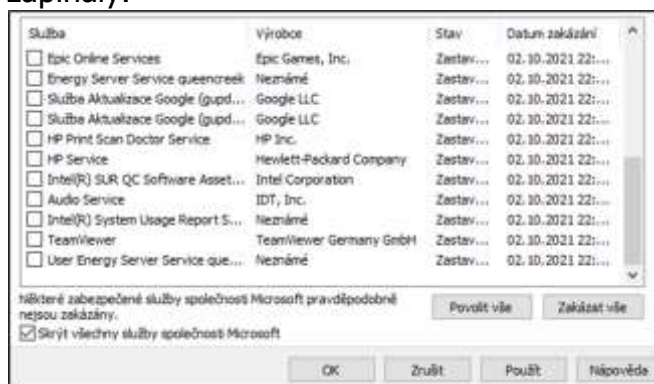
zapnuty:

| Služba | Výrobce | Stav | Datum zakázání |
|---|---|---|---|
| Epic Online Services | Epic Games, Inc. | Zastav... | 02.10.2021 22:... |
| Energy Server Service queencreek | Neznámé | Zastav... | 02.10.2021 22:... |
| Služba Aktualizace Google (gupd... | Google LLC | Zastav... | 02.10.2021 22:... |
| Služba Aktualizace Google (gupd... | Google LLC | Zastav... | 02.10.2021 22:... |
| HP Print Scan Doctor Service | HP Inc. | Zastav... | 02.10.2021 22:... |
| HP Service | Hewlett-Packard Company | Zastav... | 02.10.2021 22:... |
| Intel(R) SUR QC Software Asset... | Intel Corporation | Zastav... | 02.10.2021 22:... |
| Audio Service | IDT, Inc. | Zastav... | 02.10.2021 22:... |
| Intel(R) System Usage Report S... | Neznámé | Zastav... | 02.10.2021 22:... |
| TeamViewer | TeamViewer Germany GmbH | Zastav... | 02.10.2021 22:... |
| User Energy Server Service que... | Neznámé | Zastav... | 02.10.2021 22:... |

Některé zabezpečené služby společnosti Microsoft pravděpodobně nejsou zakázány.

Povolit vše

Zakázat vše

Skrýt všechny služby společnosti Microsoft

OK

Zrušit

Použít

Nápověda